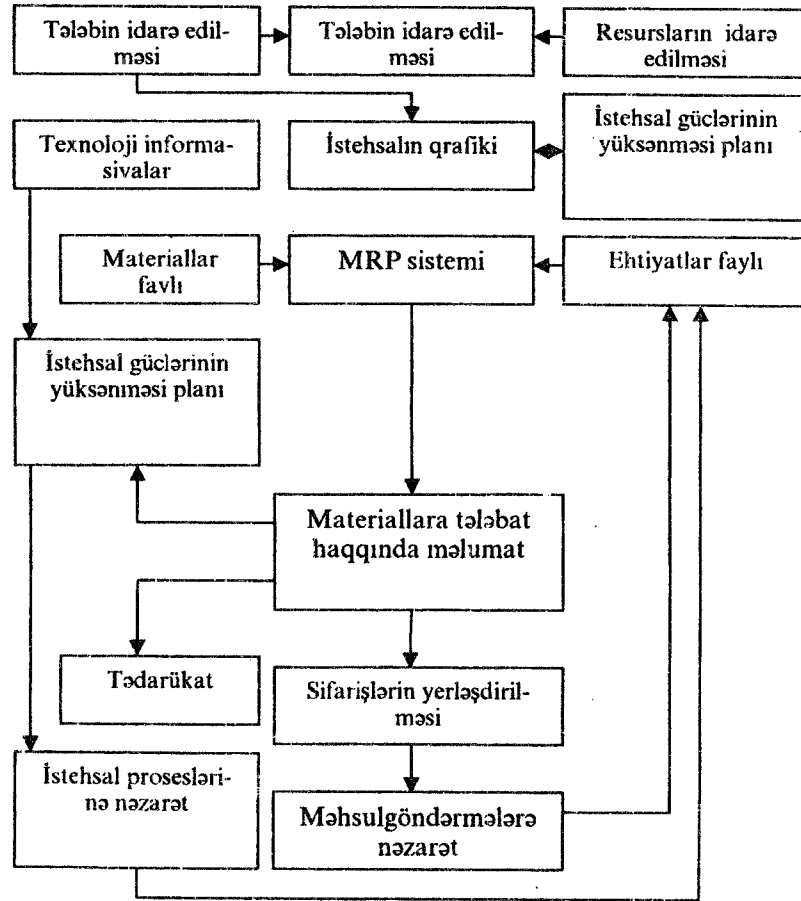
Tələbin idarə edilməsi

Tələbin idarə edilməsi

Resursların idarə edilməsi

Texnoloji informasivalar

İstehsalın qrafiki

İstehsal güclərinin yüksənməsi planı

Materiallar faylı

MRP sistemi

Ehtiyatlar faylı

İstehsal güclərinin yüksənməsi planı

Materiallara tələbat haqqında məlumat

Tədarükat

Sifarişlərin yerləşdirilməsi

İstehsal proseslərinə nəzarət

Məhsulgöndərmələrə nəzarət